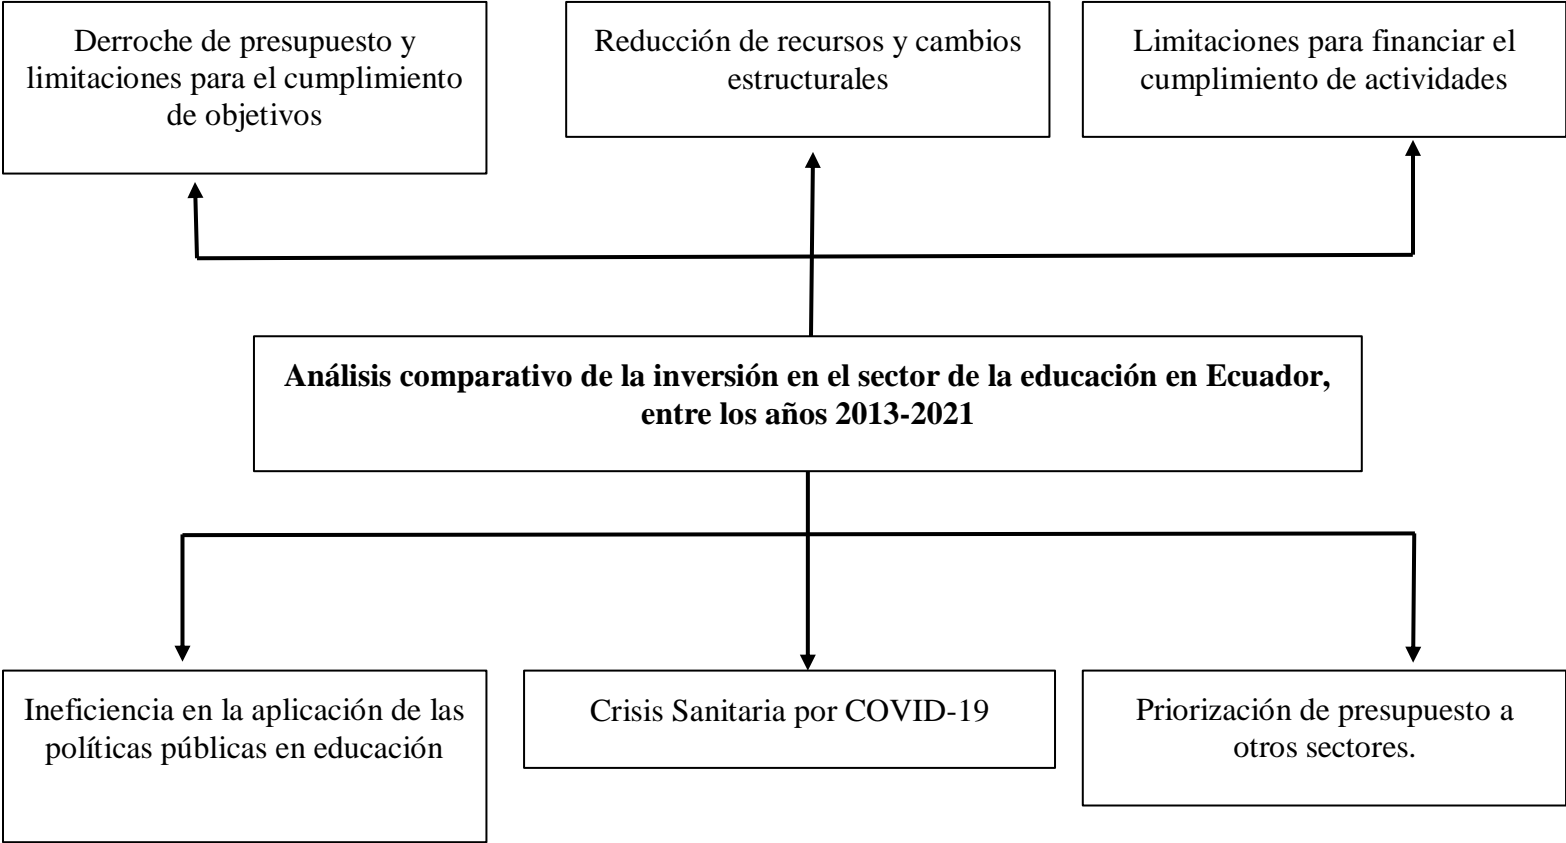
Derroche de presupuesto y limitaciones para el cumplimiento de objetivos

Reducción de recursos y cambios estructurales

Limitaciones para financiar el cumplimiento de actividades

**Análisis comparativo de la inversión en el sector de la educación en Ecuador, entre los años 2013-2021**

Ineficiencia en la aplicación de las políticas públicas en educación

Crisis Sanitaria por COVID-19

Priorización de presupuesto a otros sectores.